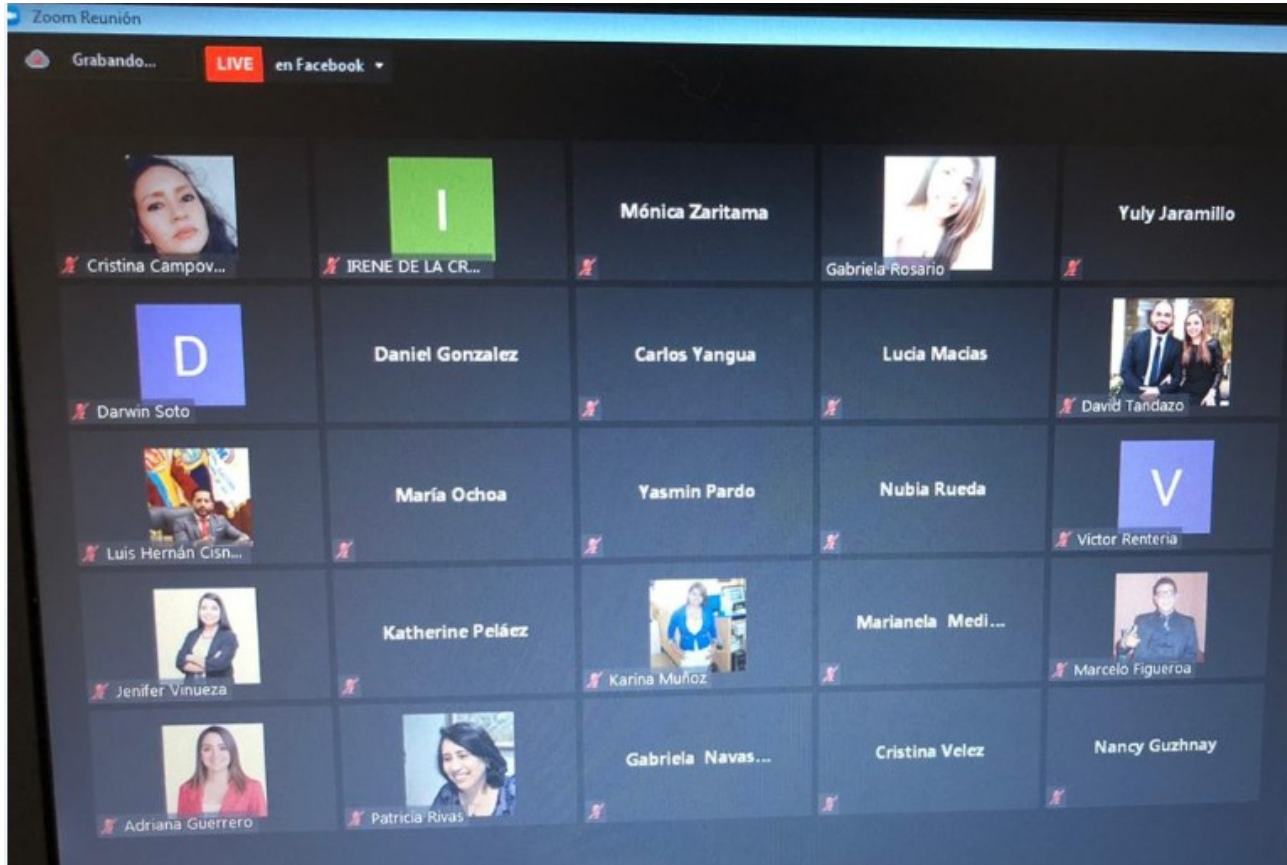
Zoom Reunión

Grabando... LIVE en Facebook

Cristina Campov...
I
IRENE DE LA CR...
Mónica Zaritama
Gabriela Rosario
Yuly Jaramillo

D
Darwin Soto
Daniel Gonzalez
Carlos Yangua
Lucia Macias
David Tandazo

Luis Hernán Cisn...
María Ochoa
Yasmin Pardo
Nubia Rueda
V
Victor Renteria

Jenifer Vinueza
Katherine Peláez
Karina Muñoz
Marianela Medi...
Marcelo Figueroa

Adriana Guerrero
Patricia Rivas
Gabriela Navas...
Cristina Velez
Nancy Guzhnay